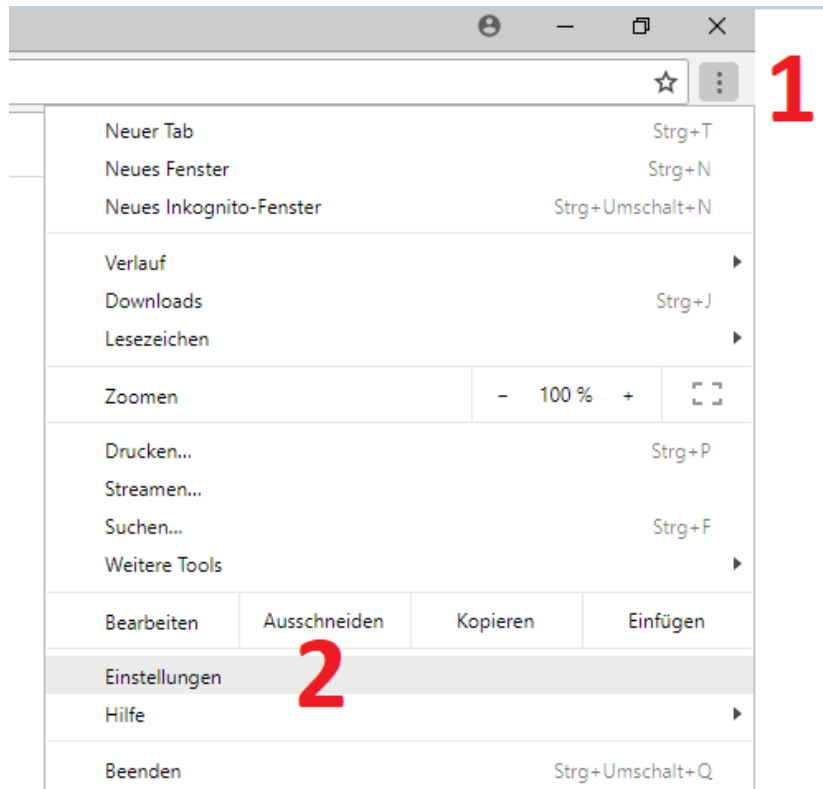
1

Neuer Tab Strg+T
Neues Fenster Strg+N
Neues Inkognito-Fenster Strg+Umschalt+N

Verlauf
Downloads Strg+J
Lesezeichen

Zoomen – 100 % +

Drucken... Strg+P
Streamen...
Suchen... Strg+F
Weitere Tools

| Bearbeiten | Ausschneiden | Kopieren | Einfügen |
|---|---|---|---|

Einstellungen 2
Hilfe

Beenden Strg+Umschalt+Q